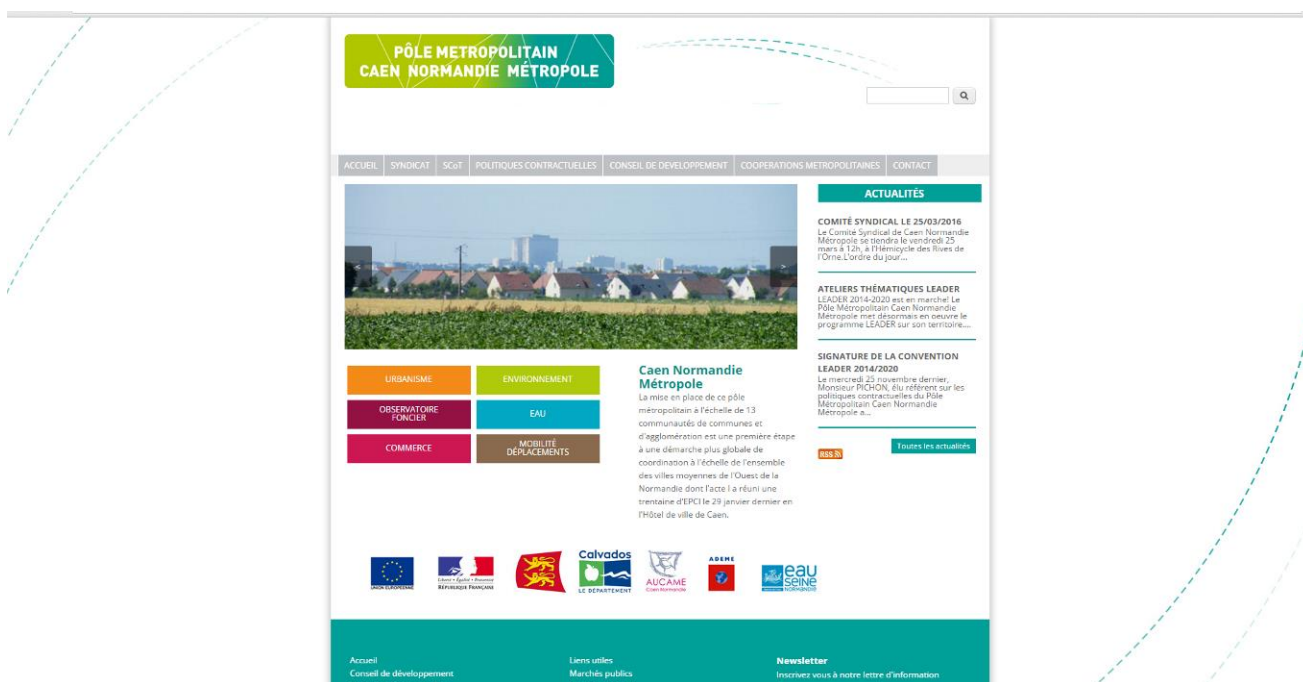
PÔLE METROPOLITAIN
CAEN NORMANDIE MÉTROPOLE

ACCUEIL | SYNDICAT | SCoT | POLITIQUES CONTRACTUELLES | CONSEIL DE DEVELOPPEMENT | COOPERATIONS METROPOLITAINES | CONTACT

ACTUALITÉS

COMITÉ SYNDICAL LE 25/03/2016
Le Comité Syndical de Caen Normandie Métropole se tiendra le vendredi 25 mars à 12h, à l'Hémicycle des Rives de l'Orne.L'ordre du jour...

ATELIERS THÉMATIQUES LEADER
LEADER 2014-2020 est en marche! Le Pôle Métropolitain Caen Normandie Métropole met désormais en oeuvre le programme LEADER sur son territoire....

SIGNATURE DE LA CONVENTION LEADER 2014/2020
Le mercredi 25 novembre dernier, Monsieur PICHON, élu référent sur les politiques contractuelles du Pôle Métropolitain Caen Normandie Métropole a...

Toutes les actualités

RSS

URBANISME
ENVIRONNEMENT
OBSERVATOIRE FONCIER
EAU
COMMERCE
MOBILITÉ DÉPLACEMENTS

Caen Normandie Métropole
La mise en place de ce pôle métropolitain à l'échelle de 13 communautés de communes et d'agglomération est une première étape à une démarche plus globale de coordination à l'échelle de l'ensemble des villes moyennes de l'Ouest de la Normandie dont l'acte I a réuni une trentaine d'EPCI le 29 janvier dernier en l'Hôtel de ville de Caen.

UNION EUROPÉENNE
Liberté • Égalité • Fraternité RÉPUBLIQUE FRANÇAISE
Calvados LE DÉPARTEMENT
AUCAME Caen Normandie
ADEME
eau seine NORMANDIE

Accueil
Conseil de développement
Liens utiles
Marchés publics
Newsletter
Inscrivez vous à notre lettre d'information